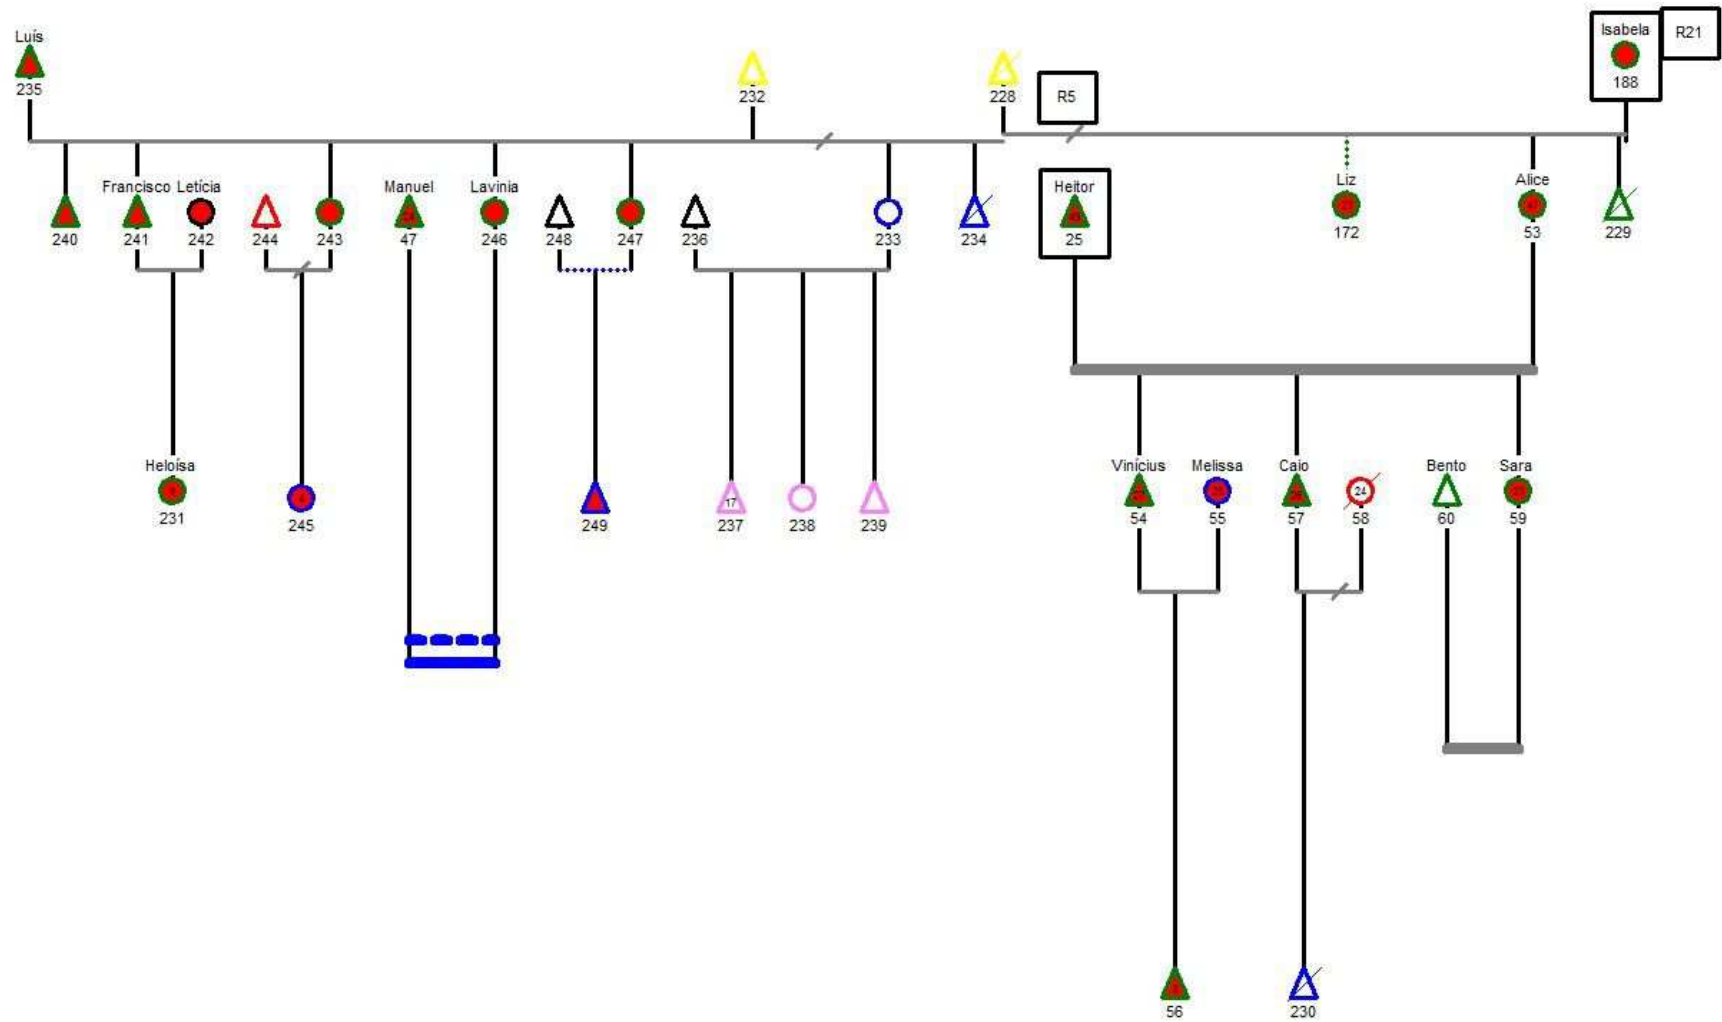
Luís
235

232

228

R5

Isabela
188

R21

240

Francisco
241

Letícia
242

244

243

Manuel
47

Lavinia
246

248

247

236

233

234

Heitor
25

Liz
172

Alice
53

229

Heloísa
231

245

249

17
237

238

239

Vinícius
54

Melissa
55

Caio
57

24
58

Bento
60

Sara
59

56

230